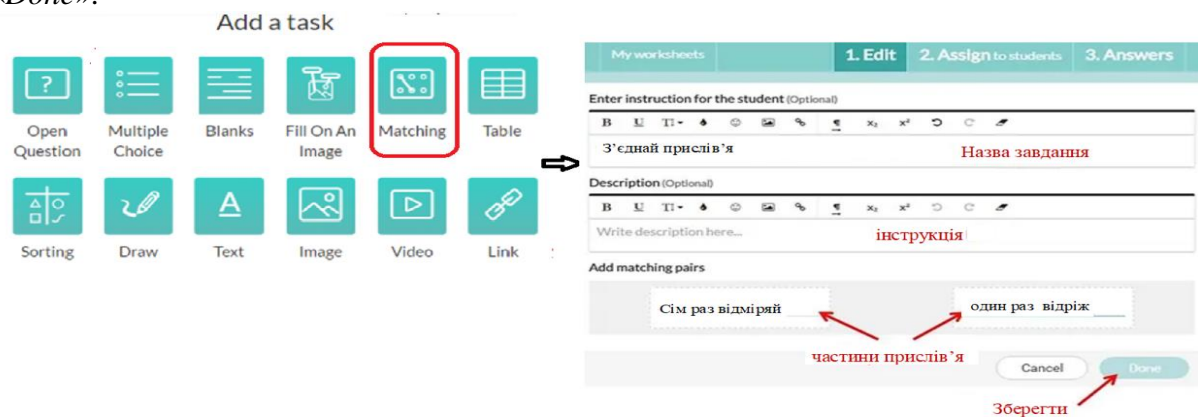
«Done».

Add a task

Open Question
Multiple Choice
Blanks
Fill On An Image
Matching
Table
Sorting
Draw
Text
Image
Video
Link

My worksheets
1. Edit
2. Assign to students
3. Answers

Enter instruction for the student (Optional)
B U T
$x_2$ $x^2$
З'єднай прислів'я
Назва завдання

Description (Optional)
B U T
$x_2$ $x^2$
Write description here...
інструкція

Add matching pairs
Сім раз відміряй
один раз відріж
частини прислів'я

Cancel
Done
Зберегти